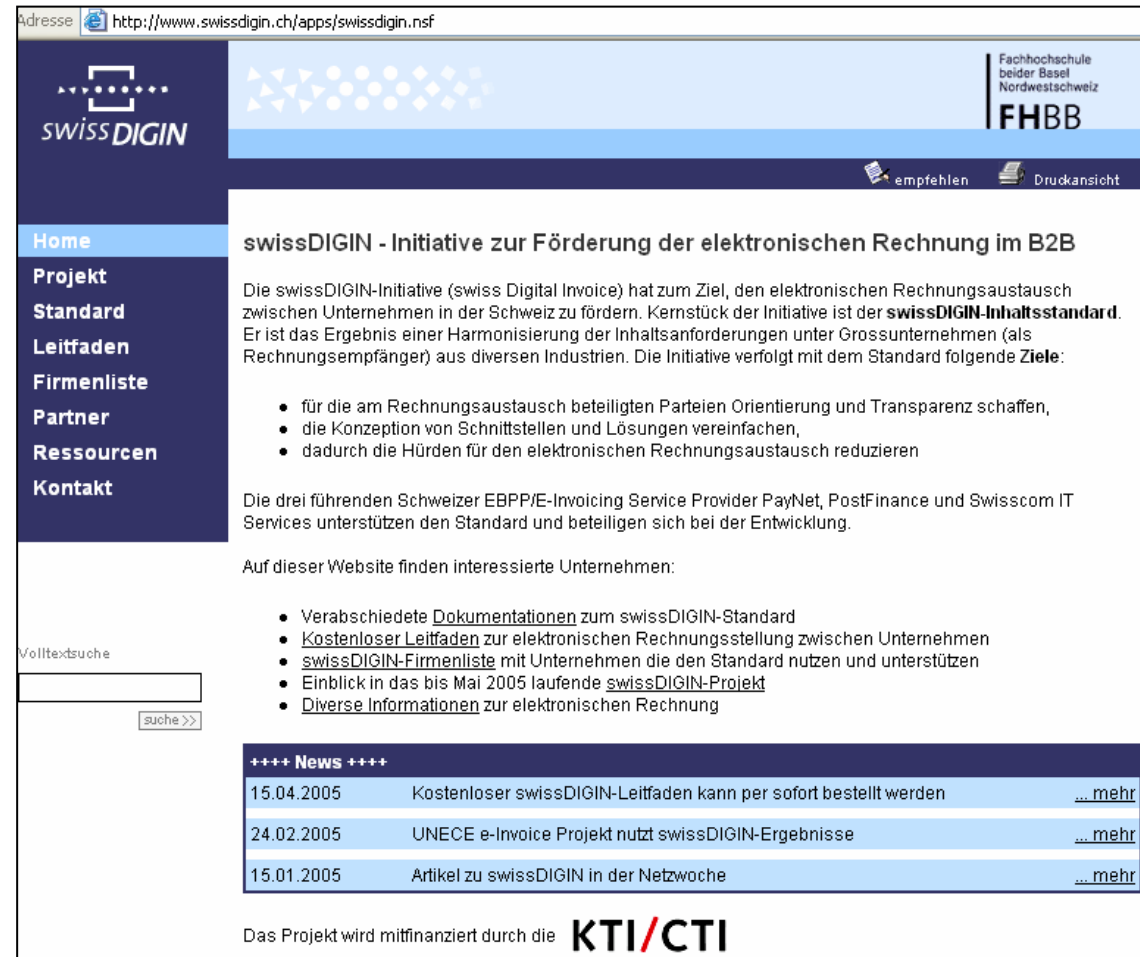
Adresse http://www.swissdigin.ch/apps/swissdigin.nsf

swissDIGIN

Fachhochschule beider Basel Nordwestschweiz
FHBB

empfehlen Druckansicht

Home
Projekt
Standard
Leitfaden
Firmenliste
Partner
Ressourcen
Kontakt

Volltextsuche

suche>>

swissDIGIN - Initiative zur Förderung der elektronischen Rechnung im B2B

Die swissDIGIN-Initiative (swiss Digital Invoice) hat zum Ziel, den elektronischen Rechnungsaustausch zwischen Unternehmen in der Schweiz zu fördern. Kernstück der Initiative ist der **swissDIGIN-Inhaltsstandard**. Er ist das Ergebnis einer Harmonisierung der Inhaltsanforderungen unter Grossunternehmen (als Rechnungsempfänger) aus diversen Industrien. Die Initiative verfolgt mit dem Standard folgende **Ziele**:

- für die am Rechnungsaustausch beteiligten Parteien Orientierung und Transparenz schaffen,
- die Konzeption von Schnittstellen und Lösungen vereinfachen,
- dadurch die Hürden für den elektronischen Rechnungsaustausch reduzieren

Die drei führenden Schweizer EBPP/E-Invoicing Service Provider PayNet, PostFinance und Swisscom IT Services unterstützen den Standard und beteiligen sich bei der Entwicklung.

Auf dieser Website finden interessierte Unternehmen:

- Verabschiedete Dokumentationen zum swissDIGIN-Standard
- Kostenloser Leitfaden zur elektronischen Rechnungsstellung zwischen Unternehmen
- swissDIGIN-Firmenliste mit Unternehmen die den Standard nutzen und unterstützen
- Einblick in das bis Mai 2005 laufende swissDIGIN-Projekt
- Diverse Informationen zur elektronischen Rechnung

| ++++ News ++++ | | |
|---|---|---|
| 15.04.2005 | Kostenloser swissDIGIN-Leitfaden kann per sofort bestellt werden | ... mehr |
| 24.02.2005 | UNECE e-Invoice Projekt nutzt swissDIGIN-Ergebnisse | ... mehr |
| 15.01.2005 | Artikel zu swissDIGIN in der Netzwoche | ... mehr |

Das Projekt wird mitfinanziert durch die KTI/CTI